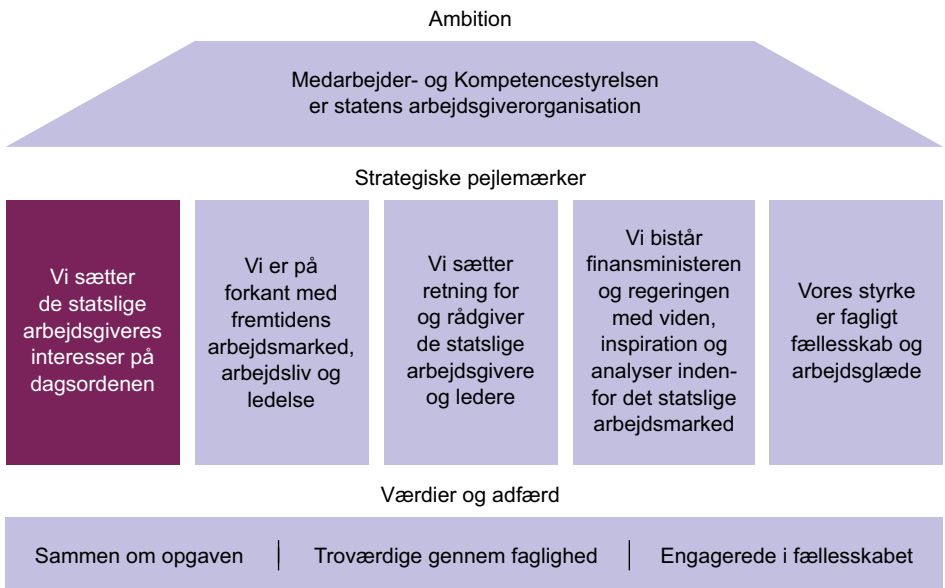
Ambition

Medarbejder- og Kompetencestyrelsen er statens arbejdsgiverorganisation

Strategiske pejlemærker

Vi sætter de statslige arbejdsgiveres interesser på dagsordenen

Vi er på forkant med fremtidens arbejdsmarked, arbejdsliv og ledelse

Vi sætter retning for og rådgiver de statslige arbejdsgivere og ledere

Vi bistår finansministeren og regeringen med viden, inspiration og analyser indenfor det statslige arbejdsmarked

Vores styrke er fagligt fællesskab og arbejdsglæde

Værdier og adfærd

Sammen om opgaven | Troværdige gennem faglighed | Engagerede i fællesskabet